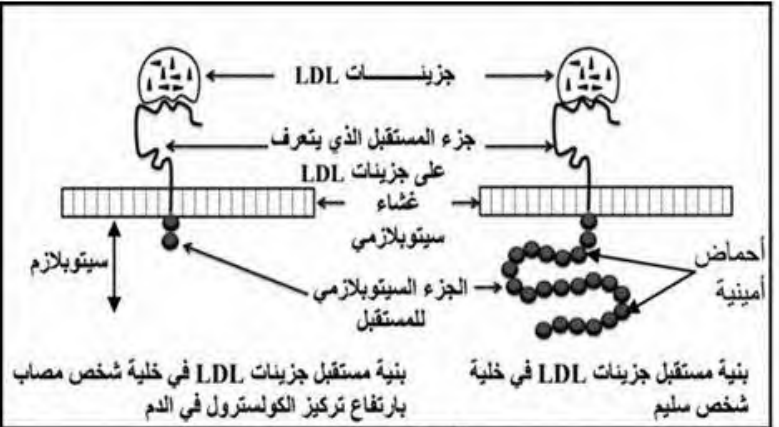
جزيئـــات LDL

جزء المستقبل الذي يتعرف على جزيئات LDL

غشاء سيتوبلازمي

سيتوبلازم

أحماض أمينية

الجزء السيتوبلازمي للمستقبل

بنية مستقبل جزيئات LDL في خلية شخص مصاب بارتفاع تركيز الكولسترول في الدم

بنية مستقبل جزيئات LDL في خلية شخص سليم